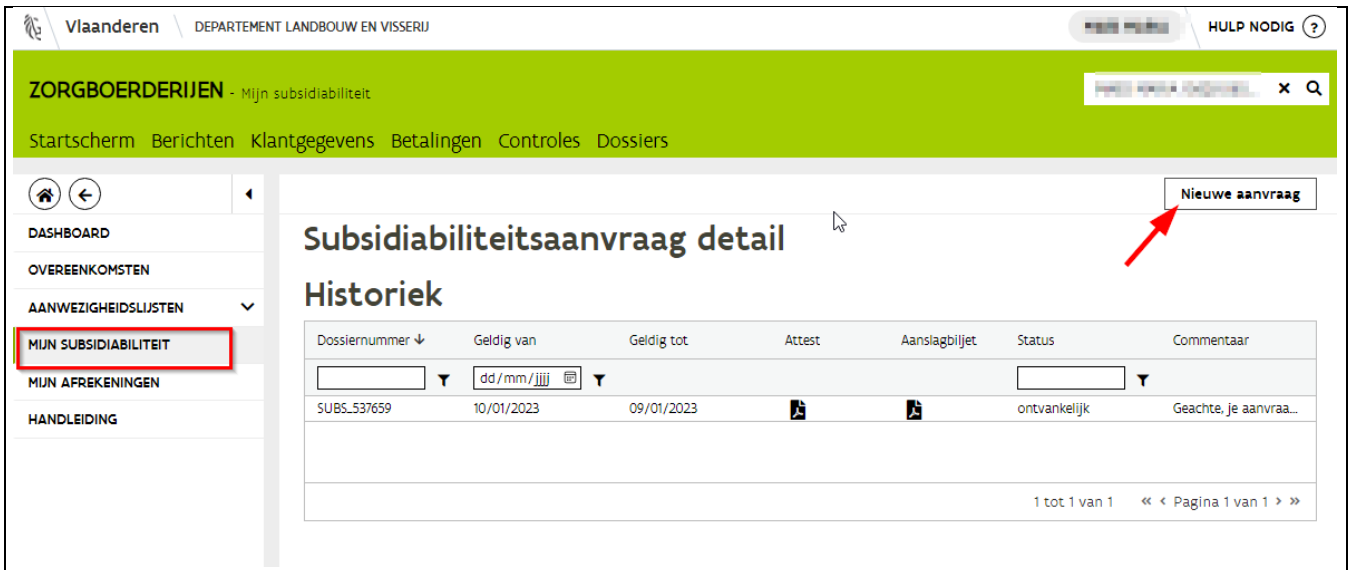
Vlaanderen DEPARTEMENT LANDBOUW EN VISSERIJ

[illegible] HULP NODIG ?

ZORGBOERDERIJEN - Mijn subsidiabiliteit

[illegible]

Startscherm Berichten Klantgegevens Betalingen Controles Dossiers

DASHBOARD
OVEREENKOMSTEN
AANWEZIGHEIDSLIJSTEN
MIJN SUBSIDIABILITEIT
MIJN AFREKENINGEN
HANDLEIDING

Nieuwe aanvraag

Subsidiabiliteitsaanvraag detail

Historiek

| Dossiernummer ↓ | Geldig van | Geldig tot | Attest | Aanslagbiljet | Status | Commentaar |
|---|---|---|---|---|---|---|
| | dd/mm/jjjj | | | | | |
| SUBS_537659 | 10/01/2023 | 09/01/2023 | | | ontvankelijk | Geachte, je aanvraa... |

1 tot 1 van 1 « ‹ Pagina 1 van 1 › »